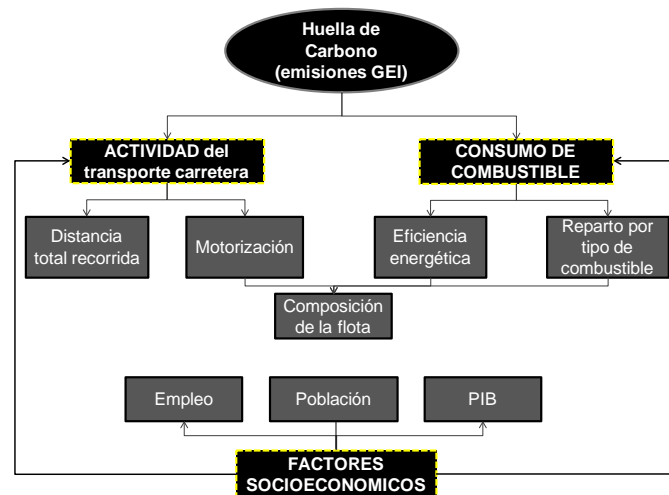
Huella de Carbono (emisiones GEI)

ACTIVIDAD del transporte carretera

CONSUMO DE COMBUSTIBLE

Distancia total recorrida

Motorización

Eficiencia energética

Reparto por tipo de combustible

Composición de la flota

Empleo

Población

PIB

FACTORES SOCIOECONOMICOS